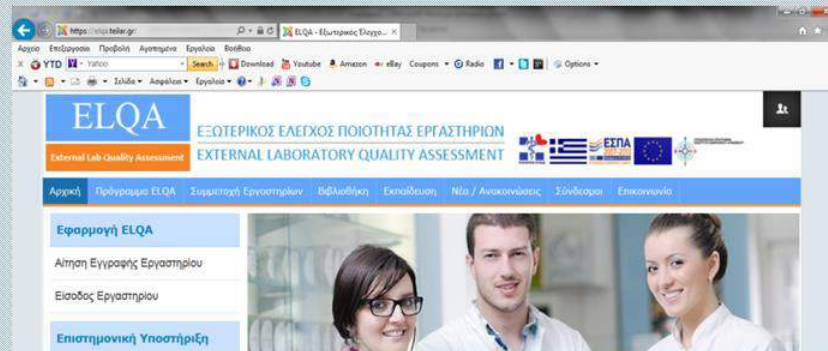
https://elqa.teilar.gr/
ELQA - Εξωτερικός Έλεγχο...
Αρχείο Επεξεργασία Προβολή Αγαπημένα Εργαλεία Βοήθεια
YTD Yahoo Search Download Youtube Amazon eBay Coupons Radio Options
Σελίδα Ασφάλεια Εργαλεία

ELQA
External Lab Quality Assessment
ΕΞΩΤΕΡΙΚΟΣ ΕΛΕΓΧΟΣ ΠΟΙΟΤΗΤΑΣ ΕΡΓΑΣΤΗΡΙΩΝ
EXTERNAL LABORATORY QUALITY ASSESSMENT
ΕΣΠΑ

Αρχική Πρόγραμμα ELQA Συμμετοχή Εργαστηρίων Βιβλιοθήκη Εκπαίδευση Νέα / Ανακοινώσεις Σύνδεσμοι Επικοινωνία

Εφαρμογή ELQA
Αίτηση Εγγραφής Εργαστηρίου
Είσοδος Εργαστηρίου
Επιστημονική Υποστήριξη